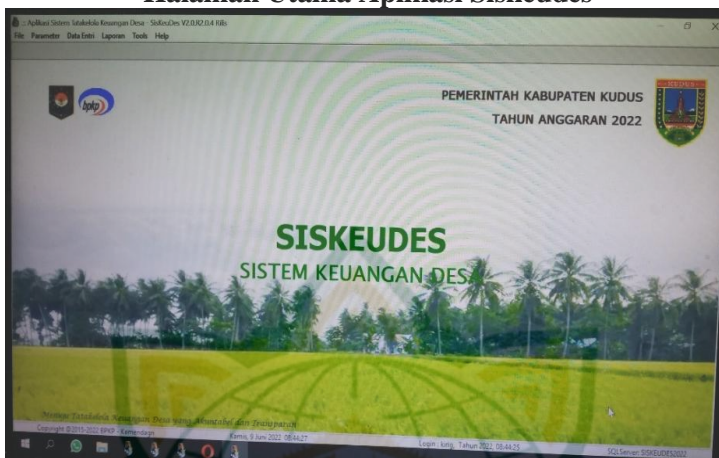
Halaman Utama Aplikasi Siskeudes

:: Aplikasi Sistem Tatakelola Keuangan Desa - SiskeuDes V2.0.R2.0.4 Kills

File Parameter Data Entri Laporan Tools Help

bpkp

PEMERINTAH KABUPATEN KUDUS
TAHUN ANGGARAN 2022

KUDUS

SISKEUDES
SISTEM KEUANGAN DESA

Wujudkan Tatakelola Keuangan Desa yang Akuntabel dan Transparan

Copyright ©2015-2022 BPKP - Kemendagri

Kamis, 9 Juni 2022 08:44:27

Login : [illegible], Tahun 2022, 08:44:25

SQLServer: SISKEUDES2022